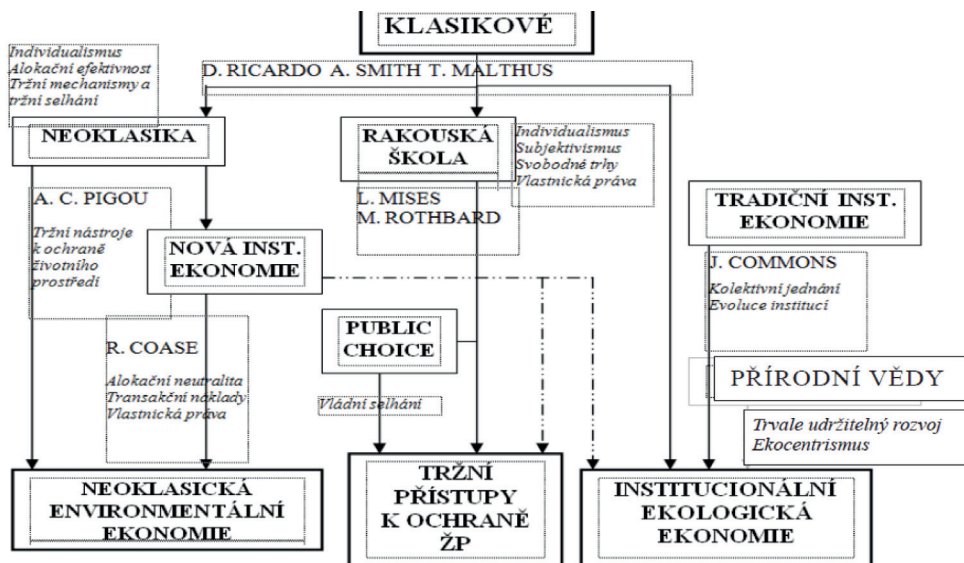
KLASIKOVÉ

Individualismus
Alokační efektivnost
Tržní mechanismy a tržní selhání

D. RICARDO A. SMITH T. MALTHUS

NEOKLASIKA

RAKOUSKÁ ŠKOLA

Individualismus
Subjektivismus
Svobodné trhy
Vlastnická práva

L. MISES
M. ROTHBARD

A. C. PIGOU

Tržní nástroje k ochraně životního prostředí

NOVÁ INST. EKONOMIE

TRADIČNÍ INST. EKONOMIE

J. COMMONS

Kolektivní jednání
Evoluce institucí

PUBLIC CHOICE

R. COASE

Alokační neutralita
Transakční náklady
Vlastnická práva

PŘÍRODNÍ VĚDY

Vládní selhání

Trvale udržitelný rozvoj
Ekocentrismus

NEOKLASICKÁ ENVIRONMENTÁLNÍ EKONOMIE

TRŽNÍ PŘÍSTUPY K OCHRANĚ ŽP

INSTITUCIONÁLNÍ EKOLOGICKÁ EKONOMIE